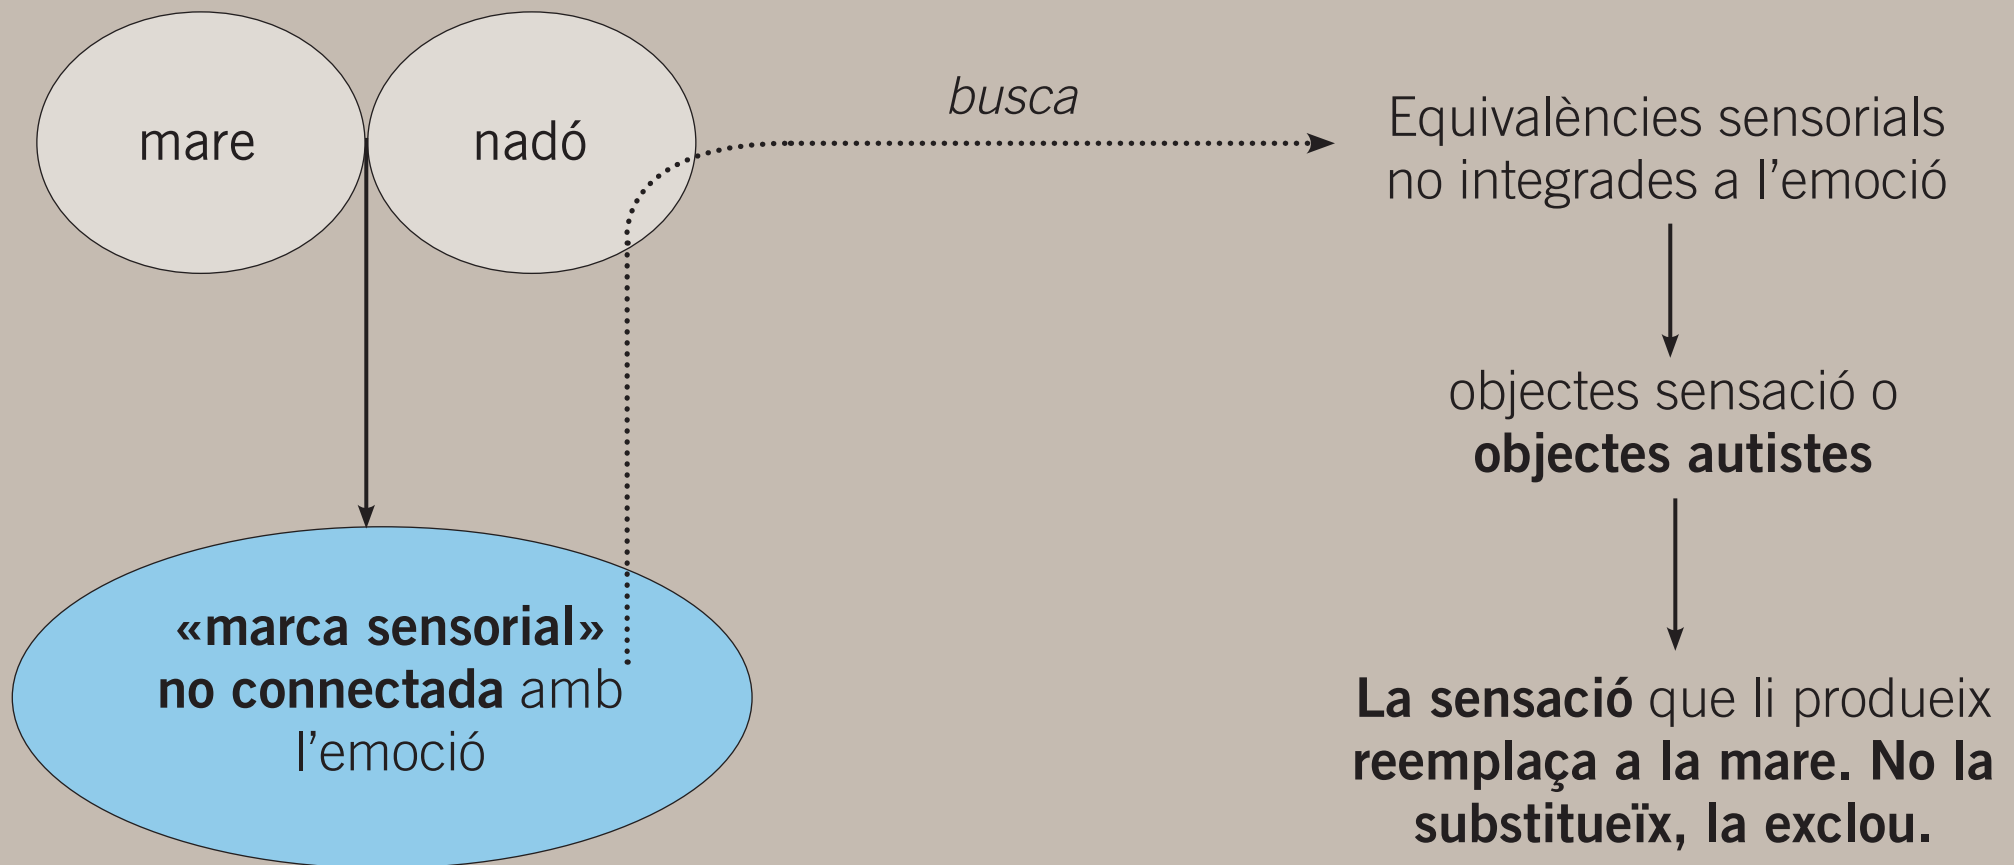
mare

nadó

busca

Equivalències sensorials no integrades a l'emoció

objectes sensació o **objectes autistes**

**La sensació** que li produeix **reemplaça a la mare. No la substitueïx, la exclou.**

**«marca sensorial» no connectada** amb l'emoció